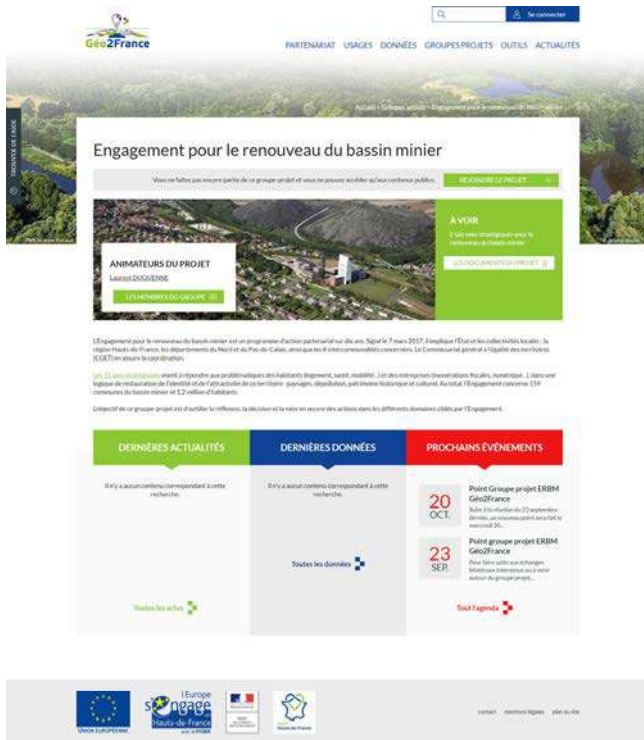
Géo2France

Se connecter

PARTENARIAT USAGES DONNÉES GROUPES PROJETS OUTILS ACTUALITES

Accueil > Groupes projets > Engagement pour le renouveau du bassin minier

Engagement pour le renouveau du bassin minier

Vous ne faites pas encore partie de ce groupe projet et vous ne pouvez accéder qu'aux contenus publics.

REJOINDRE LE PROJET

À VOIR

> Les axes stratégiques pour le renouveau du bassin minier

LES DOCUMENTS DU PROJET

ANIMATEURS DU PROJET

Laurent DUQUENNE

LES MEMBRES DU GROUPE

L'Engagement pour le renouveau du bassin minier est un programme d'action partenarial sur dix ans. Signé le 7 mars 2017, il implique l'État et les collectivités locales : la région Hauts-de-France, les départements du Nord et du Pas-de-Calais, ainsi que les 8 intercommunalités concernées. Le Commissariat général à l'égalité des territoires (CGET) en assure la coordination.

Les 11 axes stratégiques visent à répondre aux problématiques des habitants (logement, santé, mobilité...) et des entreprises (exonérations fiscales, numérique...) dans une logique de restauration de l'identité et de l'attractivité de ce territoire : paysages, dépollution, patrimoine historique et culturel. Au total, l'Engagement concerne 159 communes du bassin minier et 1,2 million d'habitants.

L'objectif de ce groupe-projet est d'outiller la réflexion, la décision et la mise en oeuvre des actions dans les différents domaines ciblés par l'Engagement.

DERNIÈRES ACTUALITÉS

Il n'y a aucun contenu correspondant à cette recherche.

Toutes les actus

DERNIÈRES DONNÉES

Il n'y a aucun contenu correspondant à cette recherche.

Toutes les données

PROCHAINS ÉVÈNEMENTS

20 OCT.

Point Groupe projet ERBM Géo2France

Suite à la réunion du 25 septembre dernier, un nouveau point sera fait le mercredi 20...

23 SEP.

Point groupe projet ERBM Géo2France

Pour faire suite aux échanges bilatéraux intervenus ou à venir autour du groupe projet...

Tout l'agenda

UNION EUROPÉENNE

l'Europe s'engage Hauts-de-France

contact mentions légales plan du site